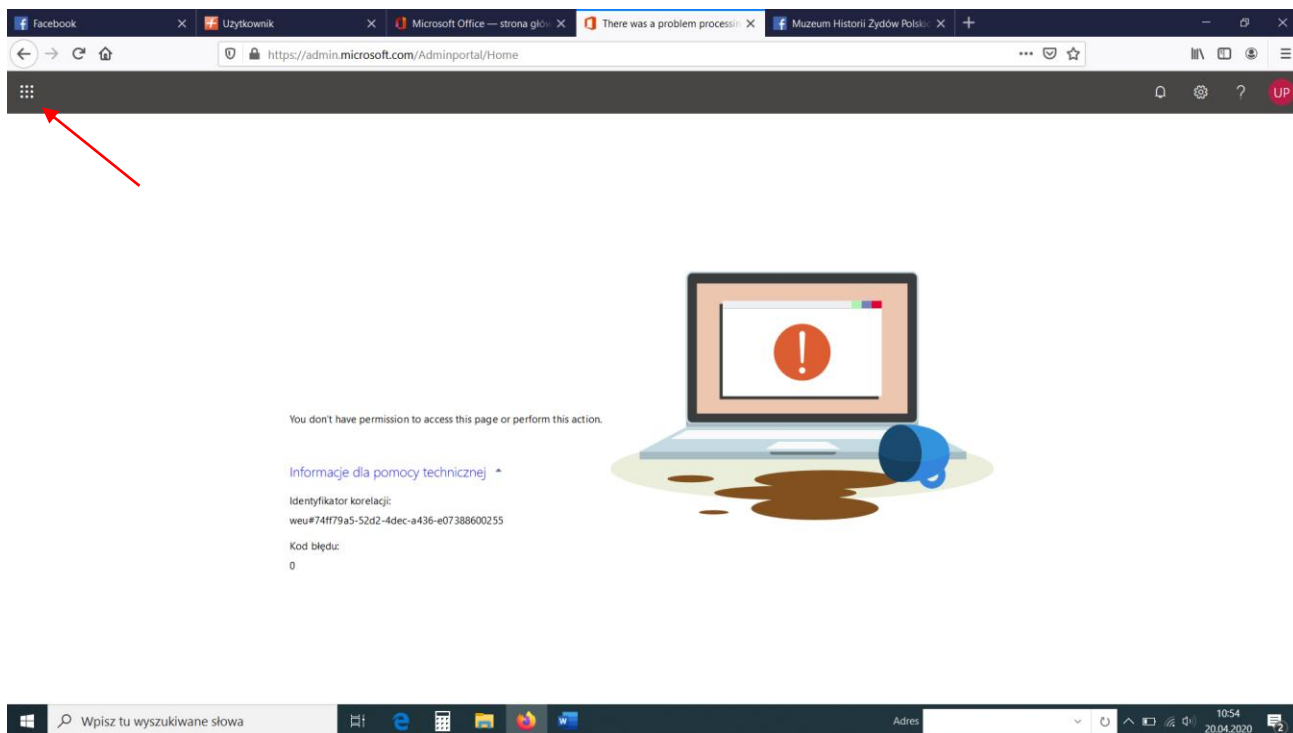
Facebook
Użytkownik
Microsoft Office — strona głó
There was a problem processi
Muzeum Historii Żydów Polskic

https://admin.microsoft.com/Adminportal/Home

UP

You don't have permission to access this page or perform this action.

Informacje dla pomocy technicznej

Identyfikator korelacji:
weu#74ff79a5-52d2-4dec-a436-e07388600255

Kod błędu:
0

Wpisz tu wyszukiwane słowa
Adres
10:54
20.04.2020